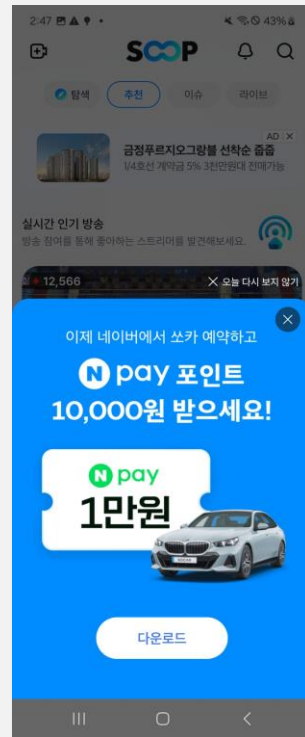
2:47 43%

SOOP

탐색 추천 이슈 라이브

AD ✕
금정푸르지오그랑블 선착순 줍줍
1/4호선 계약금 5% 3천만원대 편매가능

실시간 인기 방송
방송 참여를 통해 좋아하는 스트리머를 발견해보세요.

12,566

✕ 오늘 다시 보지 않기

이제 네이버에서 쏘카 예약하고
N pay 포인트
10,000원 받으세요!

N pay
1만원

다운로드